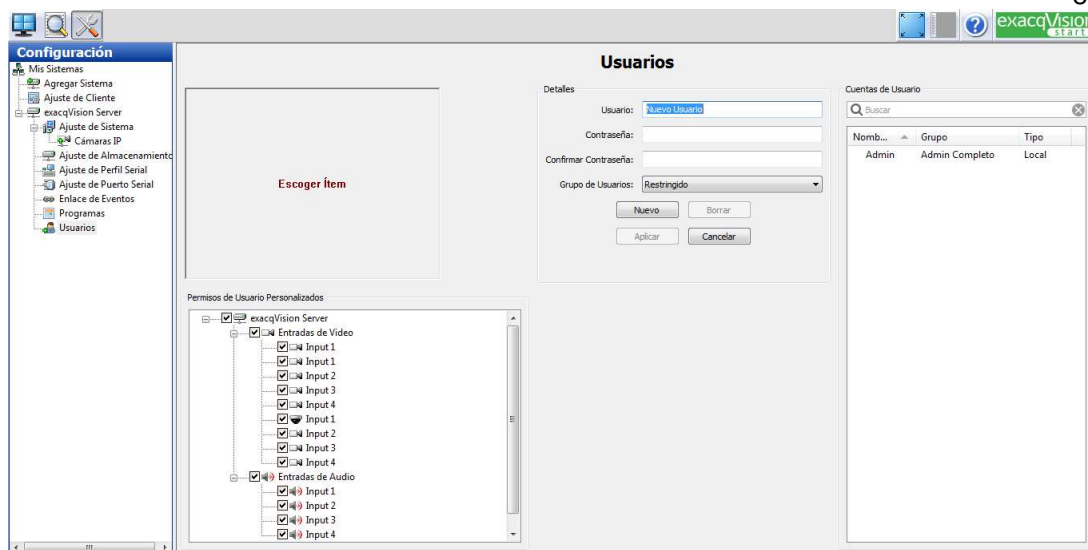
exacqVision start

Configuración
Mis Sistemas
Agregar Sistema
Ajuste de Cliente
exacqVision Server
Ajuste de Sistema
Cámaras IP
Ajuste de Almacenamiento
Ajuste de Perfil Serial
Ajuste de Puerto Serial
Enlace de Eventos
Programas
Usuarios

Usuarios

Escoger Ítem

Detalles
Usuario: Nuevo Usuario
Contraseña:
Confirmar Contraseña:
Grupo de Usuarios: Restringido
Nuevo
Borrar
Aplicar
Cancelar

Cuentas de Usuario
Buscar

| Nomb... | Grupo | Tipo |
|---|---|---|
| Admin | Admin Completo | Local |

Permisos de Usuario Personalizados
exacqVision Server
Entradas de Video
Input 1
Input 1
Input 2
Input 3
Input 4
Input 1
Input 2
Input 3
Input 4
Entradas de Audio
Input 1
Input 2
Input 3
Input 4